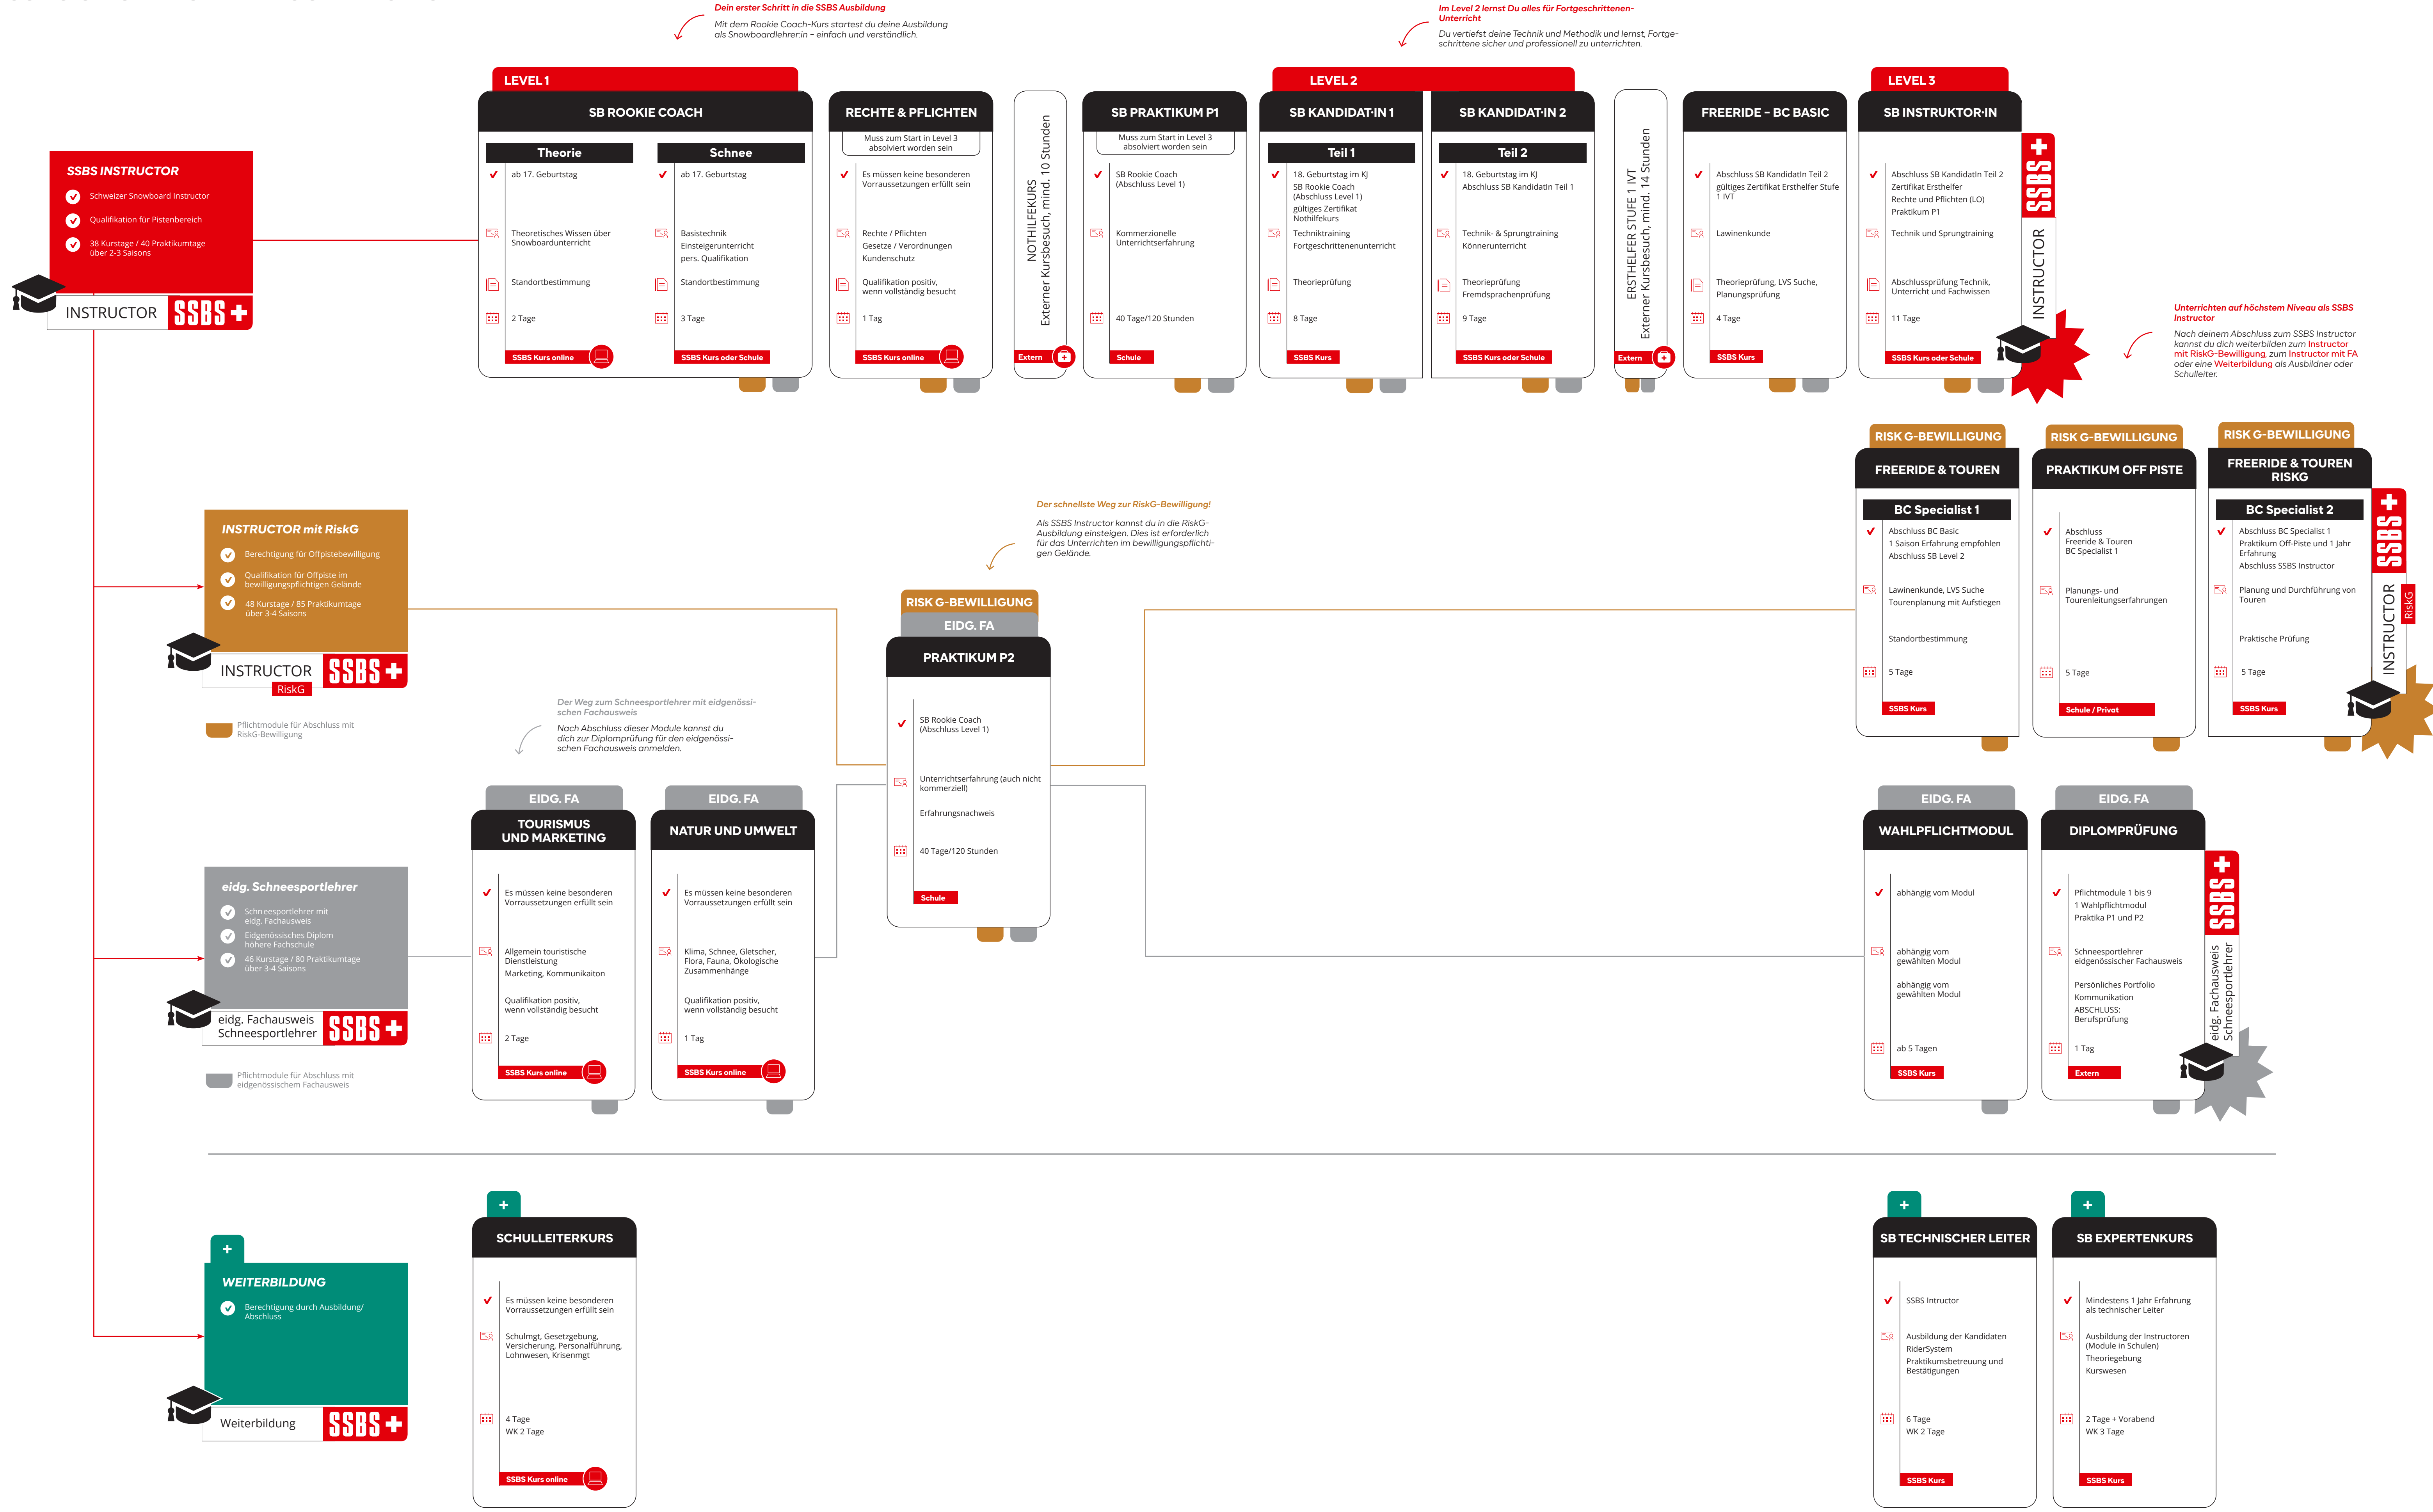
Dein erster Schritt in die SSBS Ausbildung
Mit dem Rookie Coach-Kurs startest du deine Ausbildung als Snowboardlehrer:in – einfach und verständlich.

Im Level 2 lernst Du alles für Fortgeschrittenen-Unterricht
Du vertiefst deine Technik und Methodik und lernst, Fortgeschrittene sicher und professionell zu unterrichten.

LEVEL 1
SB ROOKIE COACH
Theorie
ab 17. Geburtstag
Theoretisches Wissen über Snowboardunterricht
Standortbestimmung
2 Tage
SSBS Kurs online

Schnee
ab 17. Geburtstag
Basistechnik
Einsteigerunterricht
pers. Qualifikation
Standortbestimmung
3 Tage
SSBS Kurs oder Schule

RECHTE & PFLICHTEN
Muss zum Start in Level 3 absolviert worden sein
Es müssen keine besonderen Vorraussetzungen erfüllt sein
Rechte / Pflichten
Gesetze / Verordnungen
Kundenschutz
Qualifikation positiv, wenn vollständig besucht
1 Tag
SSBS Kurs online

NOTHILFEKURS
Externer Kursbesuch, mind. 10 Stunden
Extern

SB PRAKTIKUM P1
Muss zum Start in Level 3 absolviert worden sein
SB Rookie Coach (Abschluss Level 1)
Kommerzionelle Unterrichtserfahrung
40 Tage/120 Stunden
Schule

LEVEL 2
SB KANDIDAT·IN 1
Teil 1
18. Geburtstag im KJ
SB Rookie Coach (Abschluss Level 1)
gültiges Zertifikat Nothilfekurs
Techniktraining
Fortgeschrittenenunterricht
Theorieprüfung
8 Tage
SSBS Kurs

SB KANDIDAT·IN 2
Teil 2
18. Geburtstag im KJ
Abschluss SB KandidatIn Teil 1
Technik- & Sprungtraining
Könnerunterricht
Theorieprüfung
Fremdsprachenprüfung
9 Tage
SSBS Kurs oder Schule

ERSTHELFER STUFE 1 IVT
Externer Kursbesuch, mind. 14 Stunden
Extern

FREERIDE – BC BASIC
Abschluss SB KandidatIn Teil 2
gültiges Zertifikat Ersthelfer Stufe 1 IVT
Lawinenkunde
Theorieprüfung, LVS Suche, Planungsprüfung
4 Tage
SSBS Kurs

LEVEL 3
SB INSTRUKTOR·IN
Abschluss SB KandidatIn Teil 2
Zertifikat Ersthelfer
Rechte und Pflichten (LO)
Praktikum P1
Technik und Sprungtraining
Abschlussprüfung Technik, Unterricht und Fachwissen
11 Tage
SSBS Kurs oder Schule
SSBS INSTRUCTOR

Unterrichten auf höchstem Niveau als SSBS Instructor
Nach deinem Abschluss zum SSBS Instructor kannst du dich weiterbilden zum Instructor mit RiskG-Bewilligung, zum Instructor mit FA oder eine Weiterbildung als Ausbildner oder Schulleiter.

SSBS INSTRUCTOR
Schweizer Snowboard Instructor
Qualifikation für Pistenbereich
38 Kurstage / 40 Praktikumtage über 2-3 Saisons
INSTRUCTOR SSBS

INSTRUCTOR mit RiskG
Berechtigung für Offpistebewilligung
Qualifikation für Offpiste im bewilligungspflichtigen Gelände
48 Kurstage / 85 Praktikumtage über 3-4 Saisons
INSTRUCTOR RiskG SSBS
Pflichtmodule für Abschluss mit RiskG-Bewilligung

Der schnellste Weg zur RiskG-Bewilligung!
Als SSBS Instructor kannst du in die RiskG-Ausbildung einsteigen. Dies ist erforderlich für das Unterrichten im bewilligungspflichtigen Gelände.

RISK G-BEWILLIGUNG
EIDG. FA
PRAKTIKUM P2
SB Rookie Coach (Abschluss Level 1)
Unterrichtserfahrung (auch nicht kommerziell)
Erfahrungsnachweis
40 Tage/120 Stunden
Schule

RISK G-BEWILLIGUNG
FREERIDE & TOUREN
BC Specialist 1
Abschluss BC Basic
1 Saison Erfahrung empfohlen
Abschluss SB Level 2
Lawinenkunde, LVS Suche
Tourenplanung mit Aufstiegen
Standortbestimmung
5 Tage
SSBS Kurs

RISK G-BEWILLIGUNG
PRAKTIKUM OFF PISTE
Abschluss Freeride & Touren BC Specialist 1
Planungs- und Tourenleitungserfahrungen
5 Tage
Schule / Privat

RISK G-BEWILLIGUNG
FREERIDE & TOUREN RISKG
BC Specialist 2
Abschluss BC Specialist 1
Praktikum Off-Piste und 1 Jahr Erfahrung
Abschluss SSBS Instructor
Planung und Durchführung von Touren
Praktische Prüfung
5 Tage
SSBS Kurs
SSBS INSTRUCTOR RiskG

Der Weg zum Schneesportlehrer mit eidgenössischem Fachausweis
Nach Abschluss dieser Module kannst du dich zur Diplomprüfung für den eidgenössischen Fachausweis anmelden.

eidg. Schneesportlehrer
Schneesportlehrer mit eidg. Fachausweis
Eidgenössisches Diplom höhere Fachschule
46 Kurstage / 80 Praktikumtage über 3-4 Saisons
eidg. Fachausweis Schneesportlehrer SSBS
Pflichtmodule für Abschluss mit eidgenössischem Fachausweis

EIDG. FA
TOURISMUS UND MARKETING
Es müssen keine besonderen Vorraussetzungen erfüllt sein
Allgemein touristische Dienstleistung
Marketing, Kommunikaiton
Qualifikation positiv, wenn vollständig besucht
2 Tage
SSBS Kurs online

EIDG. FA
NATUR UND UMWELT
Es müssen keine besonderen Vorraussetzungen erfüllt sein
Klima, Schnee, Gletscher, Flora, Fauna, Ökologische Zusammenhänge
Qualifikation positiv, wenn vollständig besucht
1 Tag
SSBS Kurs online

EIDG. FA
WAHLPFLICHTMODUL
abhängig vom Modul
abhängig vom gewählten Modul
abhängig vom gewählten Modul
ab 5 Tagen
SSBS Kurs

EIDG. FA
DIPLOMPRÜFUNG
Pflichtmodule 1 bis 9
1 Wahlpflichtmodul
Praktika P1 und P2
Schneesportlehrer eidgenössischer Fachausweis
Persönliches Portfolio
Kommunikation
ABSCHLUSS: Berufsprüfung
1 Tag
Extern
SSBS eidg. Fachausweis Schneesportlehrer

+
WEITERBILDUNG
Berechtigung durch Ausbildung/ Abschluss
Weiterbildung SSBS

+
SCHULLEITERKURS
Es müssen keine besonderen Vorraussetzungen erfüllt sein
Schulmgt, Gesetzgebung, Versicherung, Personalführung, Lohnwesen, Krisenmgt
4 Tage
WK 2 Tage
SSBS Kurs online

+
SB TECHNISCHER LEITER
SSBS Intructor
Ausbildung der Kandidaten
RiderSystem
Praktikumsbetreuung und Bestätigungen
6 Tage
WK 2 Tage
SSBS Kurs

+
SB EXPERTENKURS
Mindestens 1 Jahr Erfahrung als technischer Leiter
Ausbildung der Instructoren (Module in Schulen)
Theoriegebung
Kurswesen
2 Tage + Vorabend
WK 3 Tage
SSBS Kurs